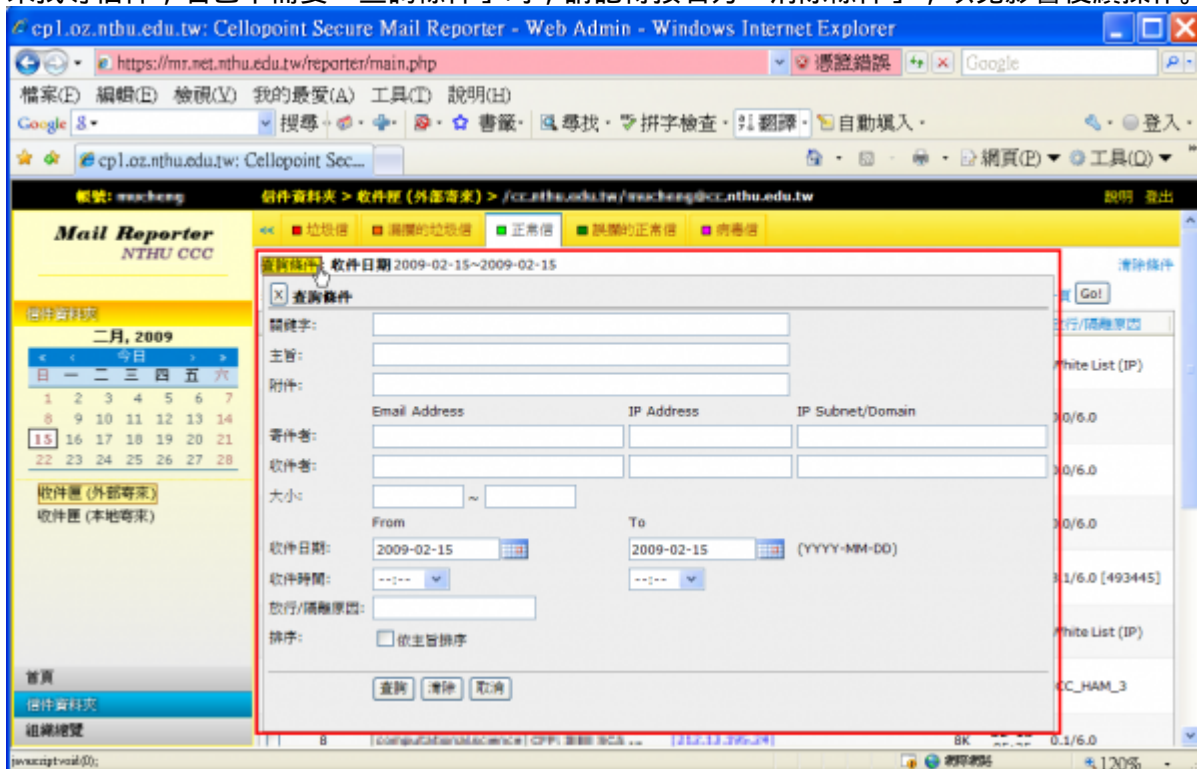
cp1.oz.nthu.edu.tw: Cellopoint Secure Mail Reporter - Web Admin - Windows Internet Explorer

https://mr.net.nthu.edu.tw/reporter/main.php

憑證錯誤

Google

檔案(F) 編輯(E) 檢視(V) 我的最愛(A) 工具(T) 說明(H)

Google 8 ▾ 搜尋 書籤 尋找 拼字檢查 翻譯 自動填入 登入

cp1.oz.nthu.edu.tw: Cellopoint Sec...

網頁(P) 工具(O)

帳號: mucheng

信件資料夾 > 收件匣 (外部寄來) > /cc.nthu.edu.tw/mucheng@cc.nthu.edu.tw

說明 登出

Mail Reporter
NTHU CCC

垃圾信 | 漏攔的垃圾信 | 正常信 | 誤攔的正常信 | 病毒信

查詢條件 收件日期 2009-02-15~2009-02-15

清除條件

Go!

查詢條件

關鍵字:

主旨:

附件:

Email Address | IP Address | IP Subnet/Domain

寄件者:

收件者:

大小: ~

From | To

收件日期: 2009-02-15 | 2009-02-15 (YYYY-MM-DD)

收件時間: --:-- | --:--

放行/隔離原因:

排序: 依主旨排序

查詢 清除 取消

信件資料夾

二月, 2009

今日

| 日 | 一 | 二 | 三 | 四 | 五 | 六 |
|---|---|---|---|---|---|---|
| 1 | 2 | 3 | 4 | 5 | 6 | 7 |
| 8 | 9 | 10 | 11 | 12 | 13 | 14 |
| 15 | 16 | 17 | 18 | 19 | 20 | 21 |
| 22 | 23 | 24 | 25 | 26 | 27 | 28 |

收件匣 (外部寄來)
收件匣 (本地寄來)

首頁
信件資料夾
組織總覽

放行/隔離原因

White List (IP)
0/6.0
0/6.0
0/6.0
1/6.0 [493445]
White List (IP)
CC_HAM_3
8K 0.1/6.0

javascript:void(0);

120%